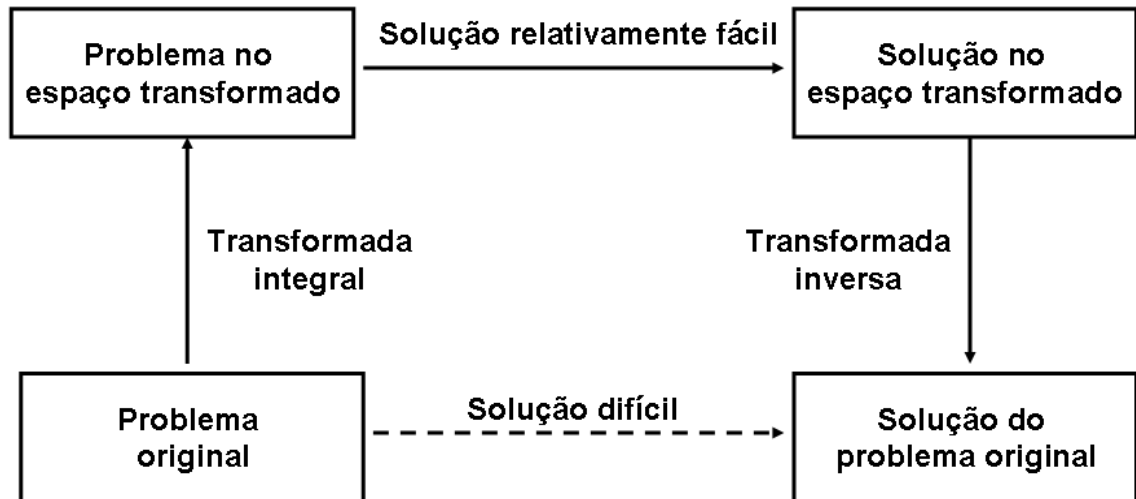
Problema no espaço transformado

Solução relativamente fácil

Solução no espaço transformado

Transformada integral

Transformada inversa

Problema original

Solução difícil

Solução do problema original